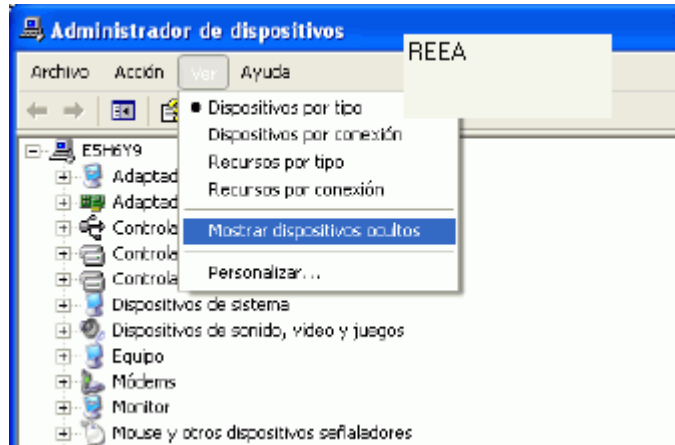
Administrador de dispositivos

REEA

Archivo Acción Ver Ayuda

Dispositivos por tipo
Dispositivos por conexión
Recursos por tipo
Recursos por conexión
Mostrar dispositivos ocultos
Personalizar...

E5H6Y9
Adaptad
Adaptad
Controla
Controla
Controla
Dispositivos de sistema
Dispositivos de sonido, video y juegos
Equipo
Módems
Monitor
Mouse y otros dispositivos señaladores